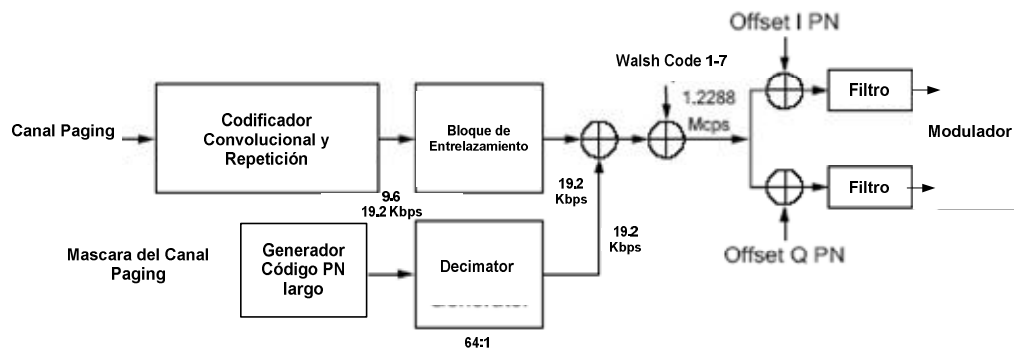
Offset I PN

Walsh Code 1-7

1.2288 Mcps

Canal Paging

Codificador Convolucional y Repetición

Bloque de Entrelazamiento

Filtro

Modulador

Filtro

9.6 19.2 Kbps

19.2 Kbps

19.2 Kbps

Mascara del Canal Paging

Generador Código PN largo

Decimator

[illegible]

64:1

Offset Q PN